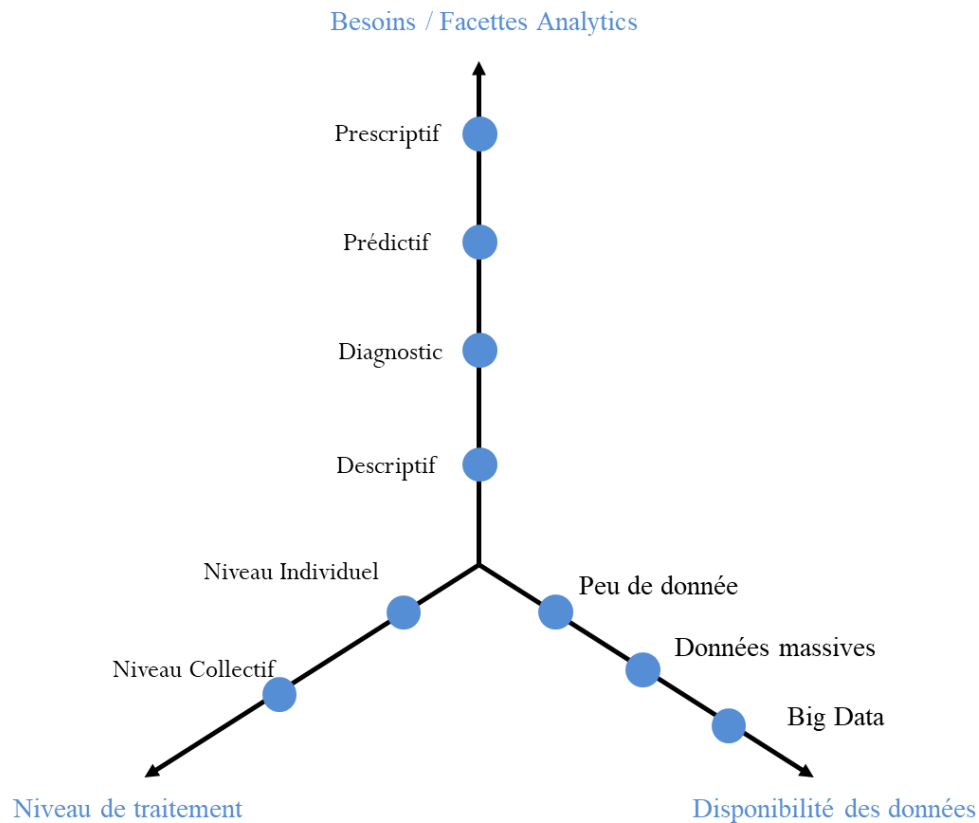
Besoins / Facettes Analytics

Prescriptif

Prédictif

Diagnostic

Descriptif

Niveau Individuel

Niveau Collectif

Peu de donnée

Données massives

Big Data

Niveau de traitement

Disponibilité des données